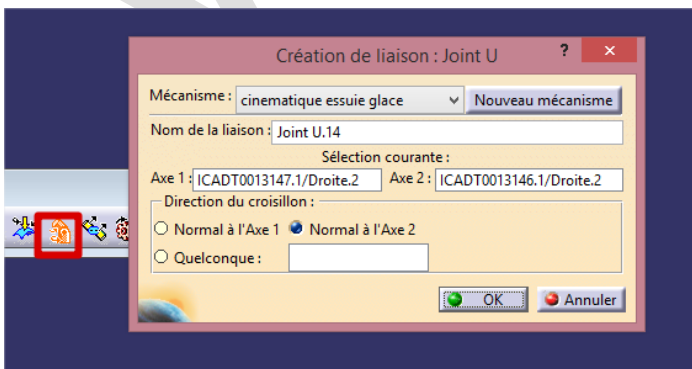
Création de liaison : Joint U

?

Mécanisme : cinematique essuie glace

Nouveau mécanisme

Nom de la liaison : Joint U.14

Sélection courante :

Axe 1 : ICADT0013147.1/Droite.2

Axe 2 : ICADT0013146.1/Droite.2

Direction du croisillon :

Normal à l'Axe 1

Normal à l'Axe 2

Quelconque :

OK

Annuler